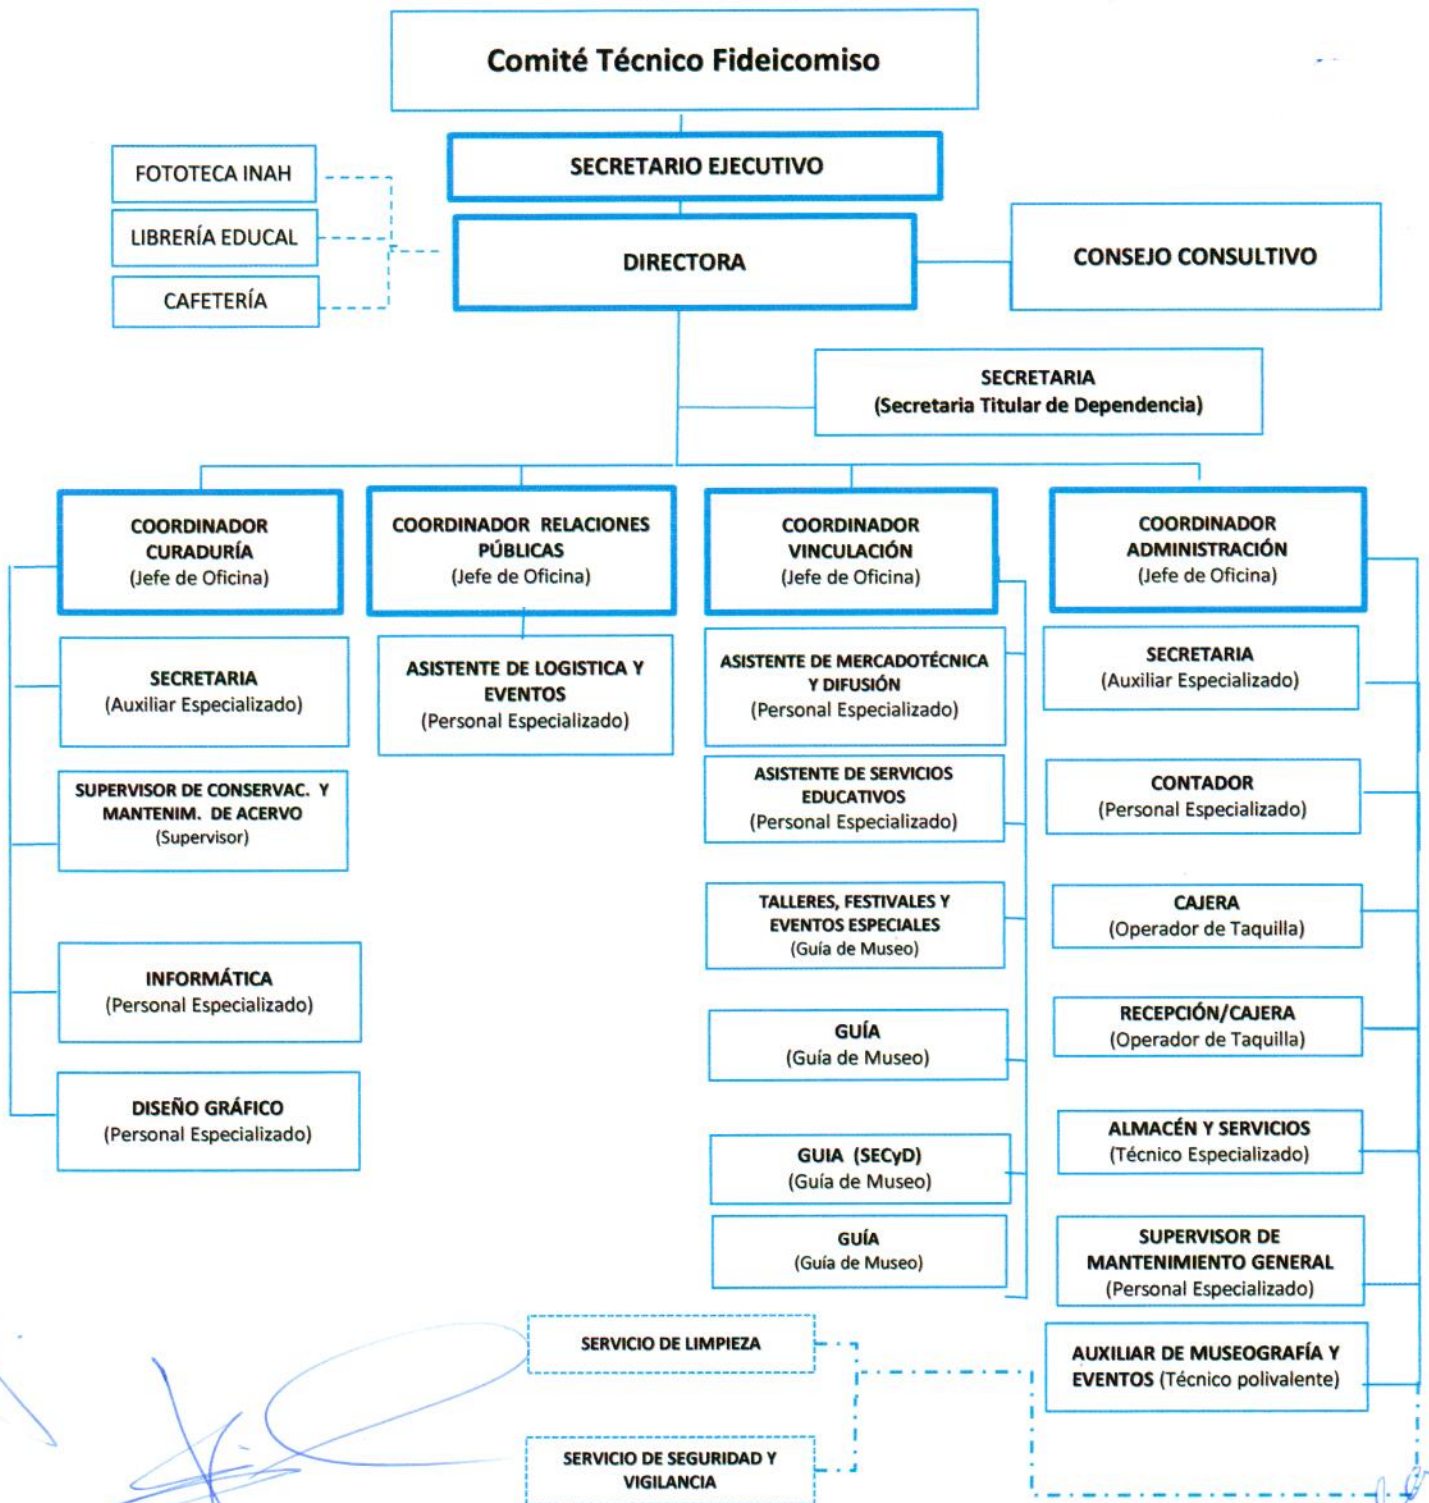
Comité Técnico Fideicomiso

SECRETARIO EJECUTIVO

FOTOTECA INAH

LIBRERÍA EDUCAL

CAFETERÍA

DIRECTORA

CONSEJO CONSULTIVO

SECRETARIA
(Secretaria Titular de Dependencia)

COORDINADOR CURADURÍA
(Jefe de Oficina)

SECRETARIA
(Auxiliar Especializado)

SUPERVISOR DE CONSERVAC. Y MANTENIM. DE ACERVO
(Supervisor)

INFORMÁTICA
(Personal Especializado)

DISEÑO GRÁFICO
(Personal Especializado)

COORDINADOR RELACIONES PÚBLICAS
(Jefe de Oficina)

ASISTENTE DE LOGISTICA Y EVENTOS
(Personal Especializado)

COORDINADOR VINCULACIÓN
(Jefe de Oficina)

ASISTENTE DE MERCADOTÉCNICA Y DIFUSIÓN
(Personal Especializado)

ASISTENTE DE SERVICIOS EDUCATIVOS
(Personal Especializado)

TALLERES, FESTIVALES Y EVENTOS ESPECIALES
(Guía de Museo)

GUÍA
(Guía de Museo)

GUIA (SECyD)
(Guía de Museo)

GUÍA
(Guía de Museo)

COORDINADOR ADMINISTRACIÓN
(Jefe de Oficina)

SECRETARIA
(Auxiliar Especializado)

CONTADOR
(Personal Especializado)

CAJERA
(Operador de Taquilla)

RECEPCIÓN/CAJERA
(Operador de Taquilla)

ALMACÉN Y SERVICIOS
(Técnico Especializado)

SUPERVISOR DE MANTENIMIENTO GENERAL
(Personal Especializado)

AUXILIAR DE MUSEOGRAFÍA Y EVENTOS (Técnico polivalente)

SERVICIO DE LIMPIEZA

SERVICIO DE SEGURIDAD Y VIGILANCIA